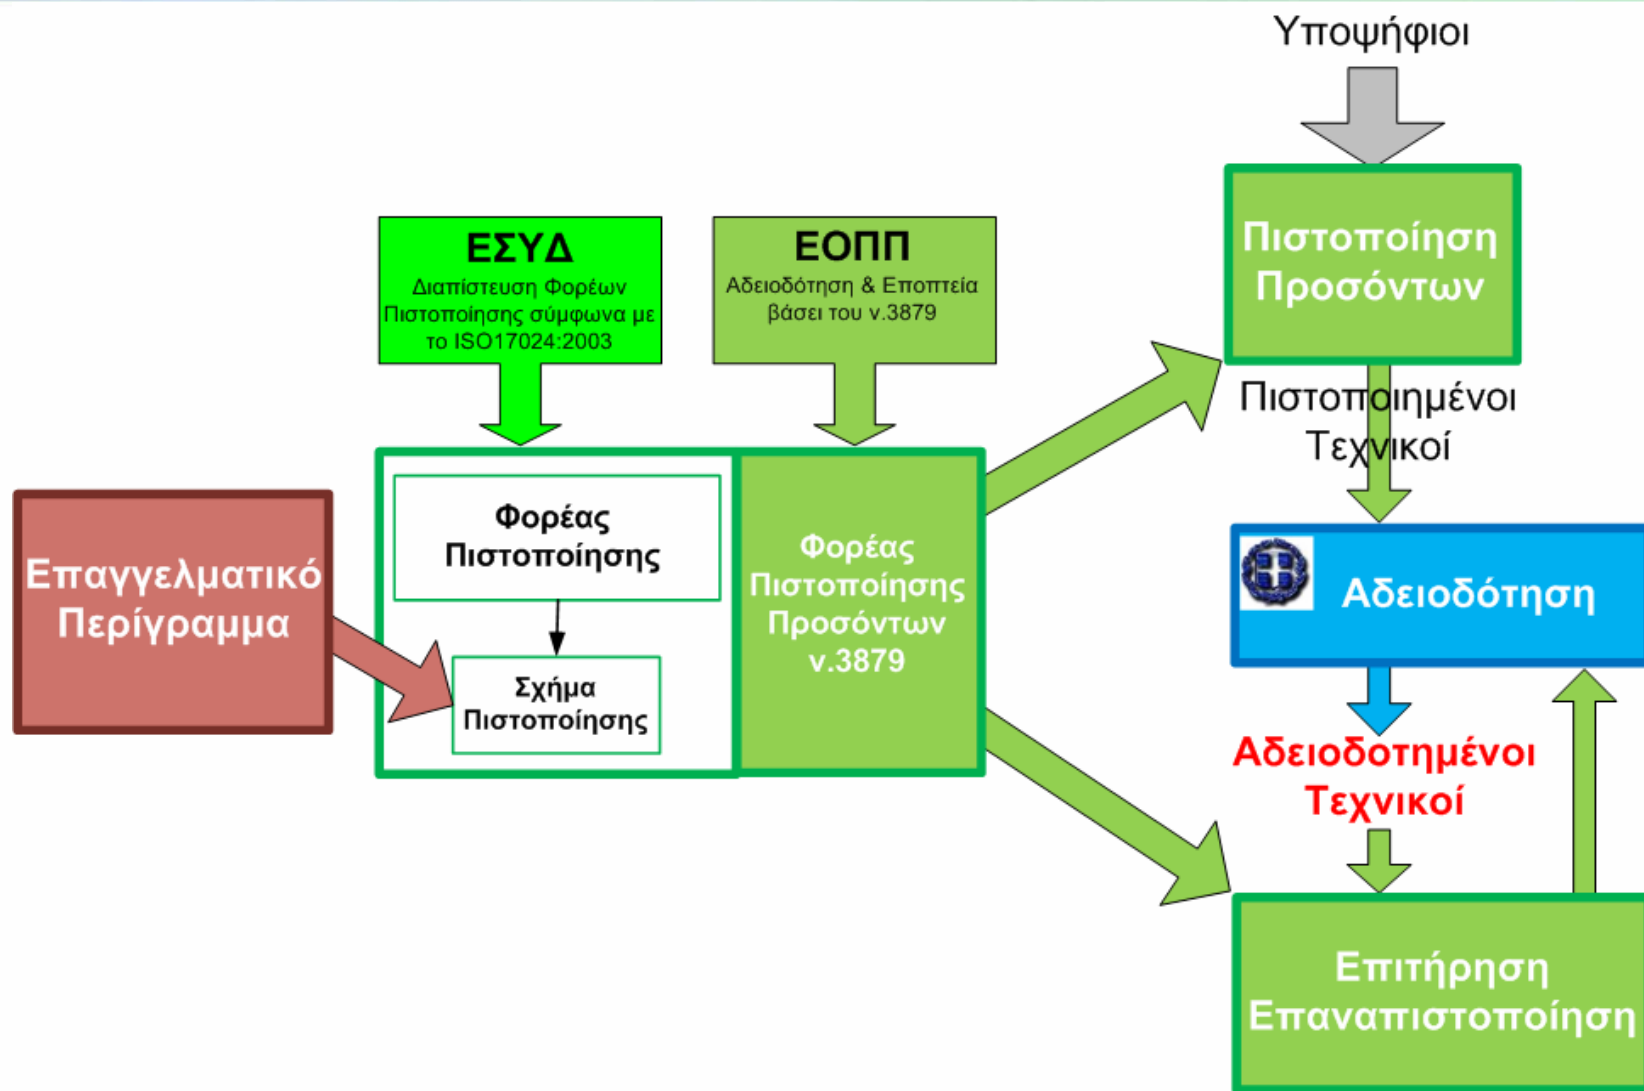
Υποψήφιοι

ΕΣΥΔ
Διαπίστευση Φορέων Πιστοποίησης σύμφωνα με το ISO17024:2003

ΕΟΠΠ
Αδειοδότηση & Εποπτεία βάσει του ν.3879

Πιστοποίηση Προσόντων

Πιστοποιημένοι Τεχνικοί

Επαγγελματικό Περίγραμμα

Φορέας Πιστοποίησης

Σχήμα Πιστοποίησης

Φορέας Πιστοποίησης Προσόντων ν.3879

Αδειοδότηση

Αδειοδοτημένοι Τεχνικοί

Επιτήρηση Επαναπιστοποίηση